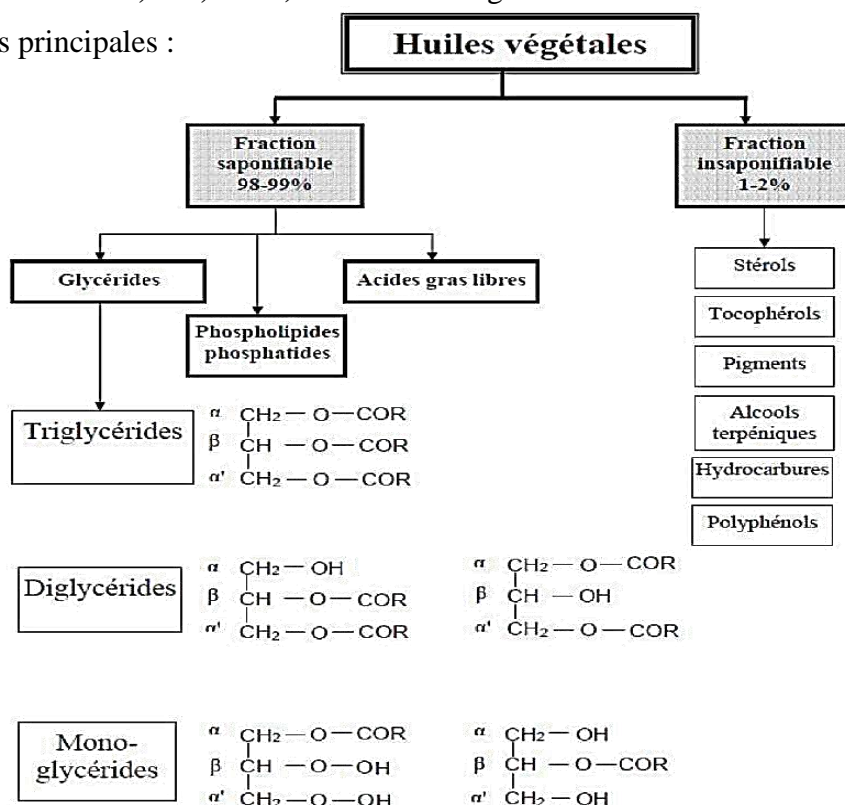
s principales :

Huiles végétales

Fraction saponifiable 98-99%

Fraction insaponifiable 1-2%

Glycérides

Phospholipides phosphatides

Acides gras libres

Stérols

Tocophérols

Pigments

Alcools terpéniques

Hydrocarbures

Polyphénols

Triglycérides

$\alpha$ $CH_2-O-COR$
$\beta$ $CH-O-COR$
$\alpha'$ $CH_2-O-COR$

Diglycérides

$\alpha$ $CH_2-OH$
$\beta$ $CH-O-COR$
$\alpha'$ $CH_2-O-COR$

$\alpha$ $CH_2-O-COR$
$\beta$ $CH-OH$
$\alpha'$ $CH_2-O-COR$

Mono-glycérides

$\alpha$ $CH_2-O-COR$
$\beta$ $CH-O-OH$
$\alpha'$ $CH_2-O-OH$

$\alpha$ $CH_2-OH$
$\beta$ $CH-O-COR$
$\alpha'$ $CH_2-OH$